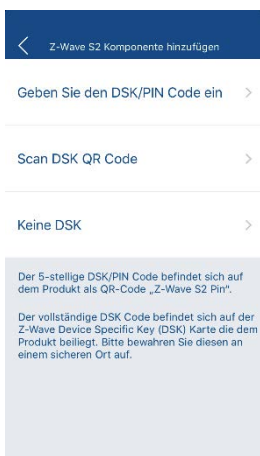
Z-Wave S2 Komponente hinzufügen

Geben Sie den DSK/PIN Code ein

Scan DSK QR Code

Keine DSK

Der 5-stellige DSK/PIN Code befindet sich auf dem Produkt als QR-Code „Z-Wave S2 Pin".

Der vollständige DSK Code befindet sich auf der Z-Wave Device Specific Key (DSK) Karte die dem Produkt beiliegt. Bitte bewahren Sie diesen an einem sicheren Ort auf.